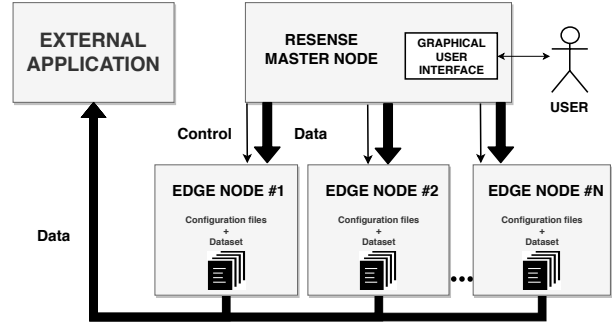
EXTERNAL APPLICATION

RESENSE MASTER NODE

GRAPHICAL USER INTERFACE

USER

Control

Data

EDGE NODE #1

Configuration files + Dataset

EDGE NODE #2

Configuration files + Dataset

EDGE NODE #N

Configuration files + Dataset

Data